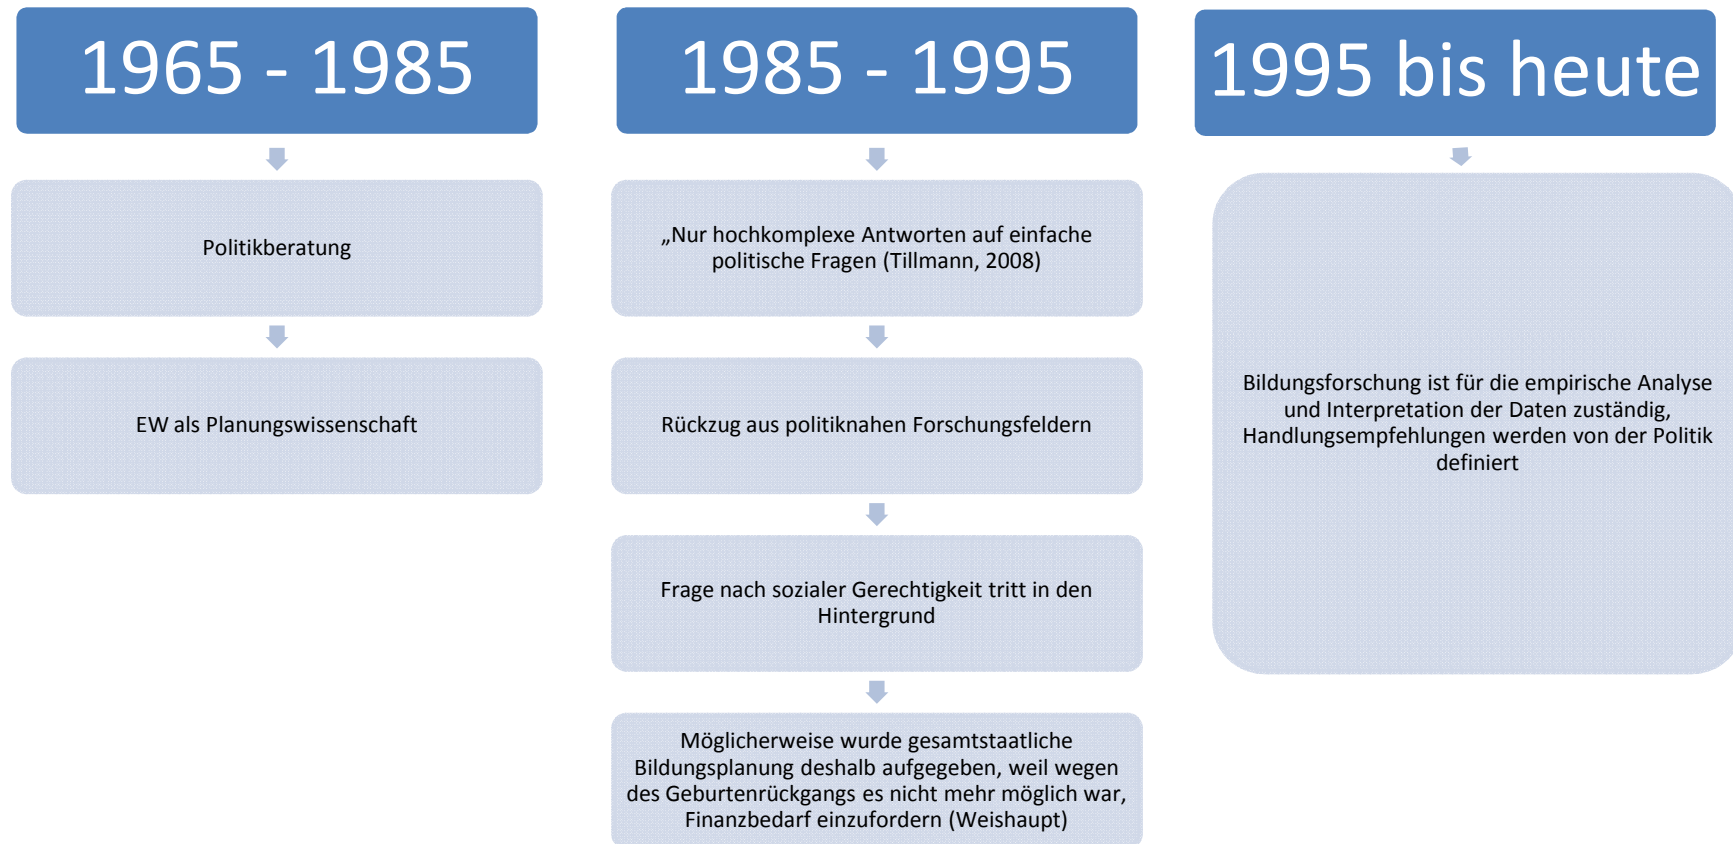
1965 - 1985

Politikberatung

EW als Planungswissenschaft

1985 - 1995

„Nur hochkomplexe Antworten auf einfache politische Fragen (Tillmann, 2008)

Rückzug aus politiknahen Forschungsfeldern

Frage nach sozialer Gerechtigkeit tritt in den Hintergrund

Möglicherweise wurde gesamtstaatliche Bildungsplanung deshalb aufgegeben, weil wegen des Geburtenrückgangs es nicht mehr möglich war, Finanzbedarf einzufordern (Weishaupt)

1995 bis heute

Bildungsforschung ist für die empirische Analyse und Interpretation der Daten zuständig, Handlungsempfehlungen werden von der Politik definiert